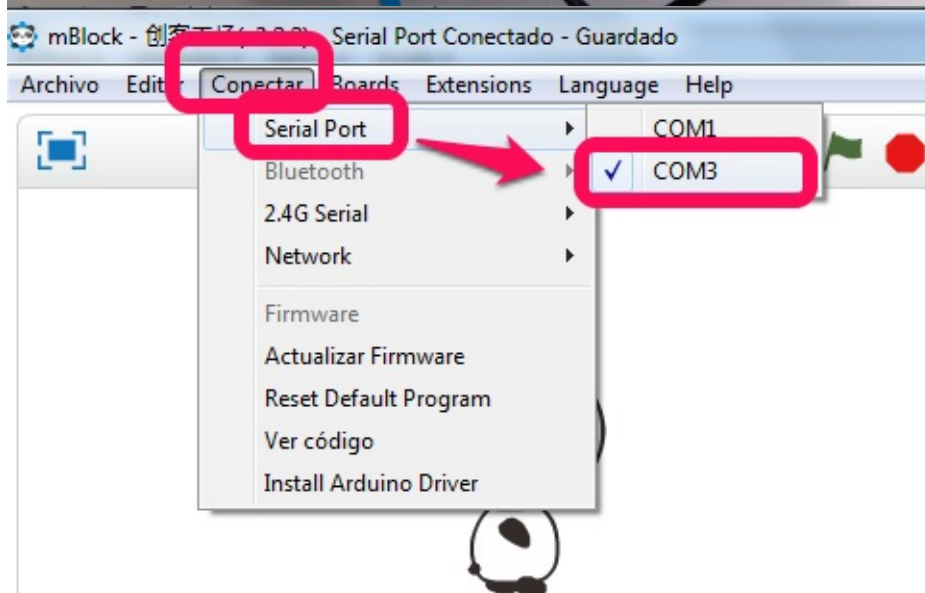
mBlock - 创客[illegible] - Serial Port Conectado - Guardado

Archivo Editar Conectar Boards Extensions Language Help

Serial Port
Bluetooth
2.4G Serial
Network
Firmware
Actualizar Firmware
Reset Default Program
Ver código
Install Arduino Driver

COM1
✓ COM3